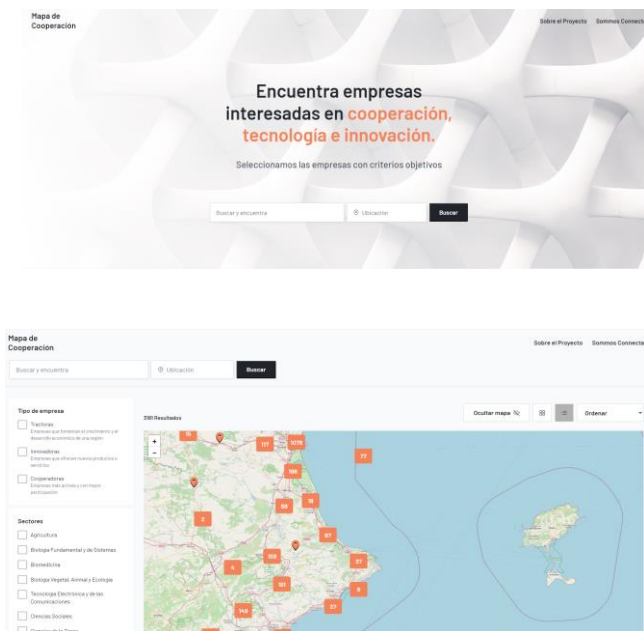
Mapa de Cooperación

Sobre el Proyecto Sommos Connecta

Encuentra empresas interesadas en cooperación, tecnología e innovación.

Seleccionamos las empresas con criterios objetivos

Buscar y encuentra

Ubicación

Buscar

Mapa de Cooperacion

Sobre el Proyecto Sommos Connecta

Buscar y encuentra

Ubicación

Buscar

Tipo de empresa

Tractoras
Empresas que fomentan el crecimiento y el desarrollo económico de una región

Innovadoras
Empresas que ofrecen nuevos productos o servicios

Cooperadoras
Empresas más activas y con mayor participación

Sectores

Agricultura

Biología Fundamental y de Sistemas

Biomedicina

Biología Vegetal, Animal y Ecología

Tecnología Electrónica y de las Comunicaciones

Ciencias Sociales

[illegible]

3181 Resultados

Ocultar mapa

Ordenar

15 117 1076 77 186 2 88 19 87 4 159 87 121 9 27 146